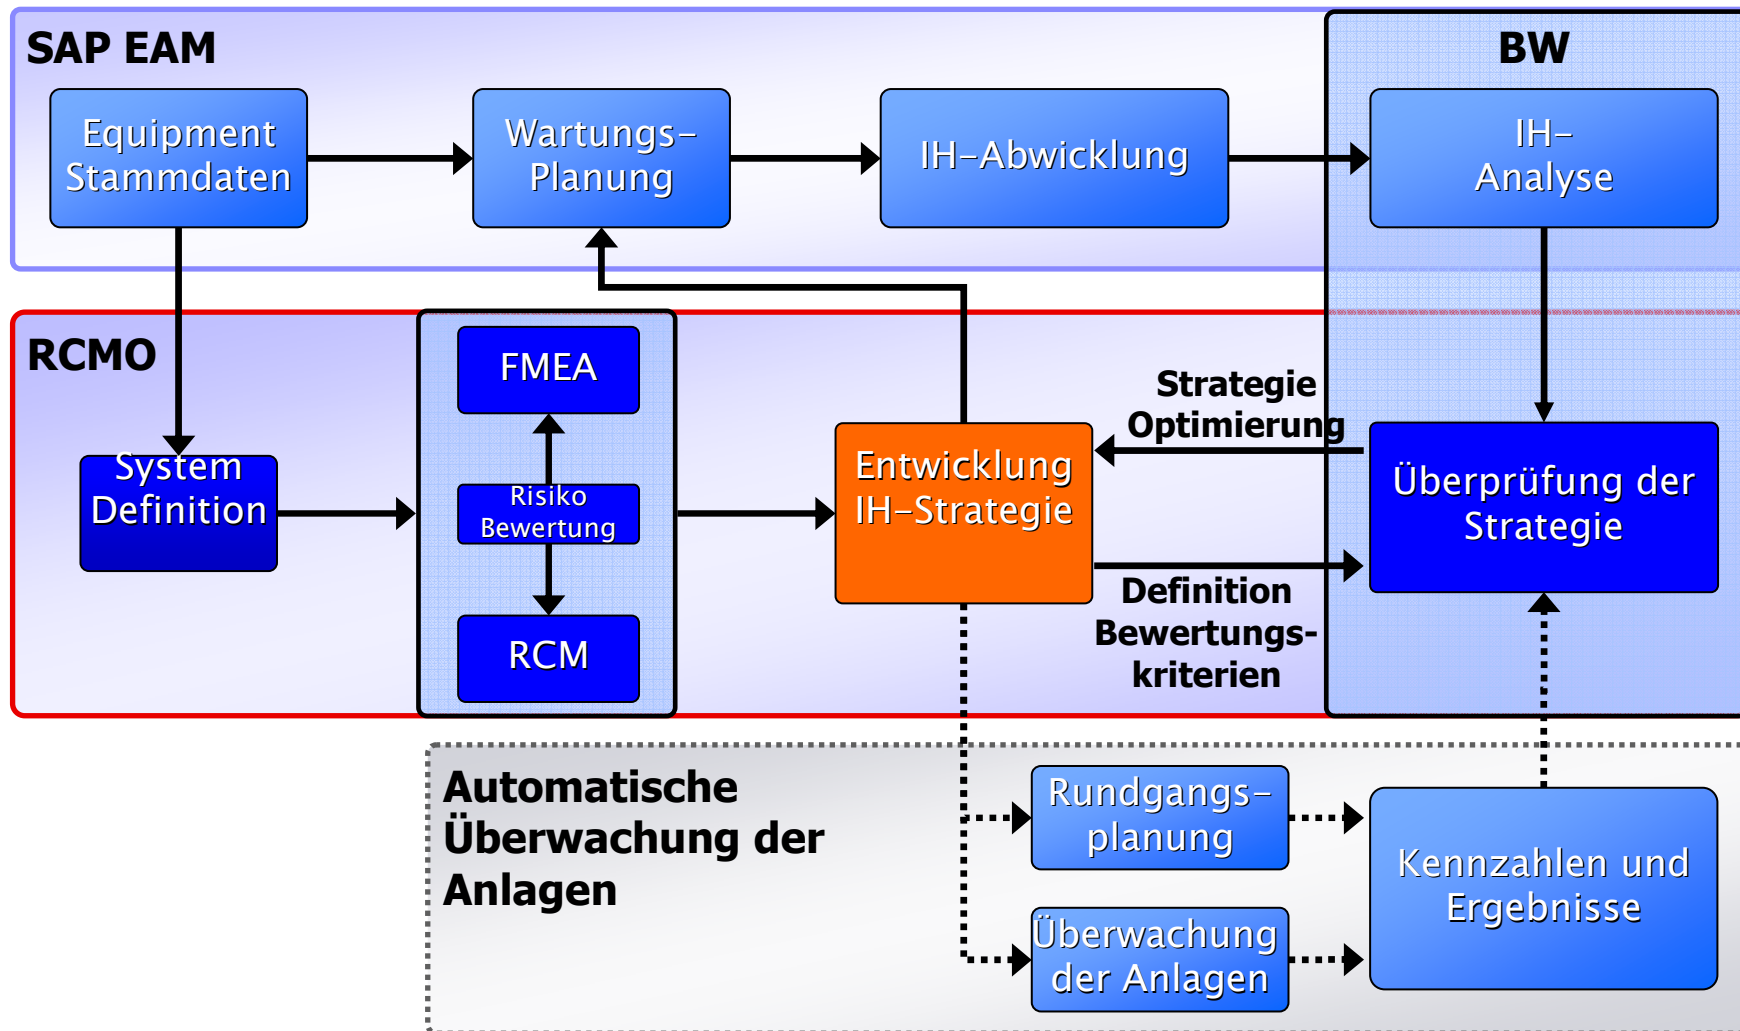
SAP EAM

BW

Equipment Stammdaten

Wartungs-Planung

IH-Abwicklung

IH-Analyse

RCMO

FMEA

Risiko Bewertung

RCM

System Definition

Entwicklung IH-Strategie

Strategie Optimierung

Überprüfung der Strategie

Definition Bewertungs-kriterien

Automatische Überwachung der Anlagen

Rundgangs-planung

Überwachung der Anlagen

Kennzahlen und Ergebnisse